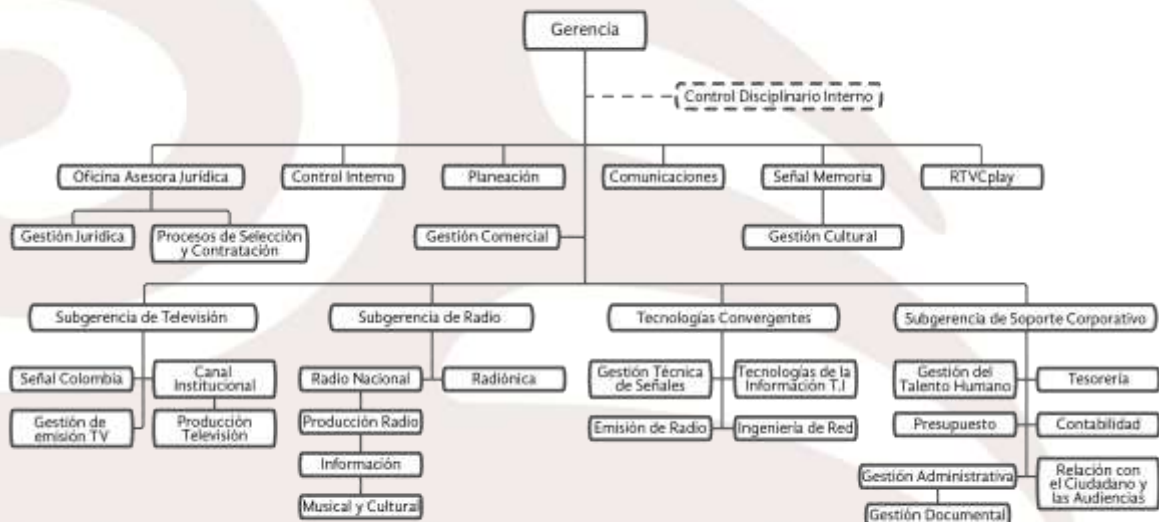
Gerencia

Control Disciplinario Interno

Oficina Asesora Jurídica

Control Interno

Planeación

Comunicaciones

Señal Memoria

RTVCplay

Gestión Jurídica

Procesos de Selección y Contratación

Gestión Comercial

Gestión Cultural

Subgerencia de Televisión

Subgerencia de Radio

Tecnologías Convergentes

Subgerencia de Soporte Corporativo

Señal Colombia

Canal Institucional

Gestión de emisión TV

Producción Televisión

Radio Nacional

Radiónica

Producción Radio

Información

Musical y Cultural

Gestión Técnica de Señales

Tecnologías de la Información T.I

Emisión de Radio

Ingeniería de Red

Gestión del Talento Humano

Tesorería

Presupuesto

Contabilidad

Gestión Administrativa

Relación con el Ciudadano y las Audiencias

Gestión Documental